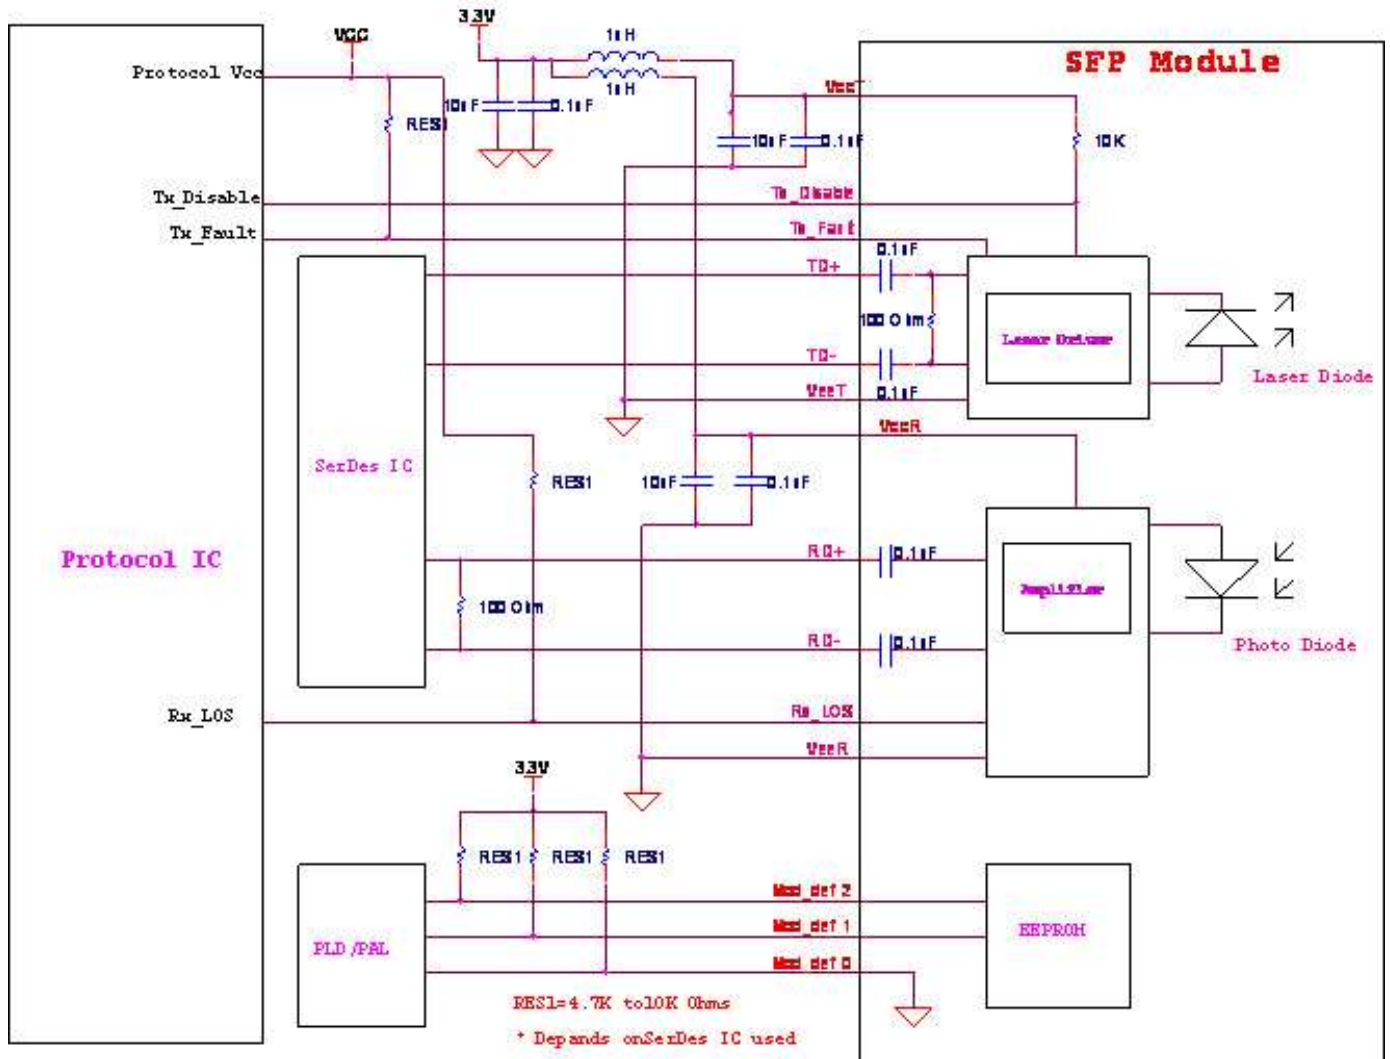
VCC

3.3V

1uH

1uH

SFP Module

Protocol Vcc

RES1

10uF

0.1uF

VccT

10uF

0.1uF

10K

Tx_Disable

Tx_Disable

Tx_Fault

Tx_Fault

0.1uF

TD+

100 Ohm

Laser Driver

Laser Diode

TD-

VeeT

0.1uF

VccR

SerDes IC

RES1

10uF

0.1uF

Protocol IC

RD+

0.1uF

Amplifier

100 Ohm

RD-

0.1uF

Photo Diode

Rx_LOS

Rx_LOS

VeeR

3.3V

RES1

RES1

RES1

Mod_def 2

PLD /PAL

Mod_def 1

EEPROM

Mod_def 0

RES1=4.7K to10K Ohms

* Depands onSerDes IC used